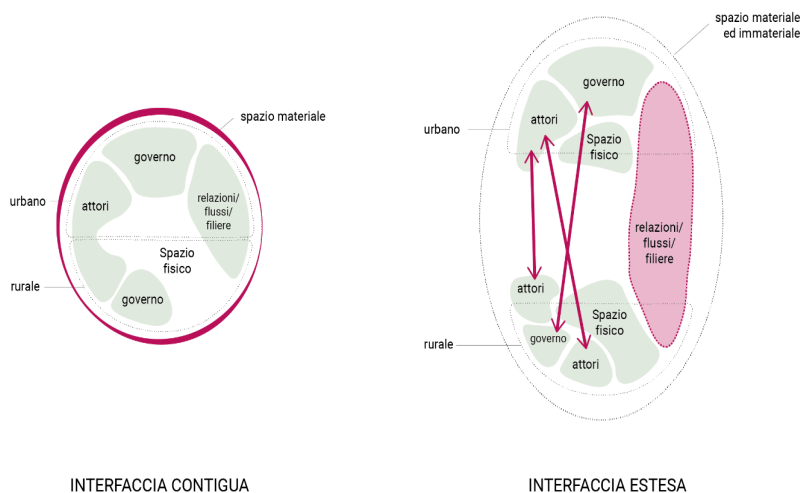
spazio materiale

governo

attori

relazioni/ flussi/ filiere

urbano

Spazio fisico

rurale

governo

INTERFACCIA CONTIGUA

spazio materiale ed immateriale

governo

urbano

attori

Spazio fisico

relazioni/ flussi/ filiere

attori

Spazio fisico

rurale

governo

attori

INTERFACCIA ESTESA